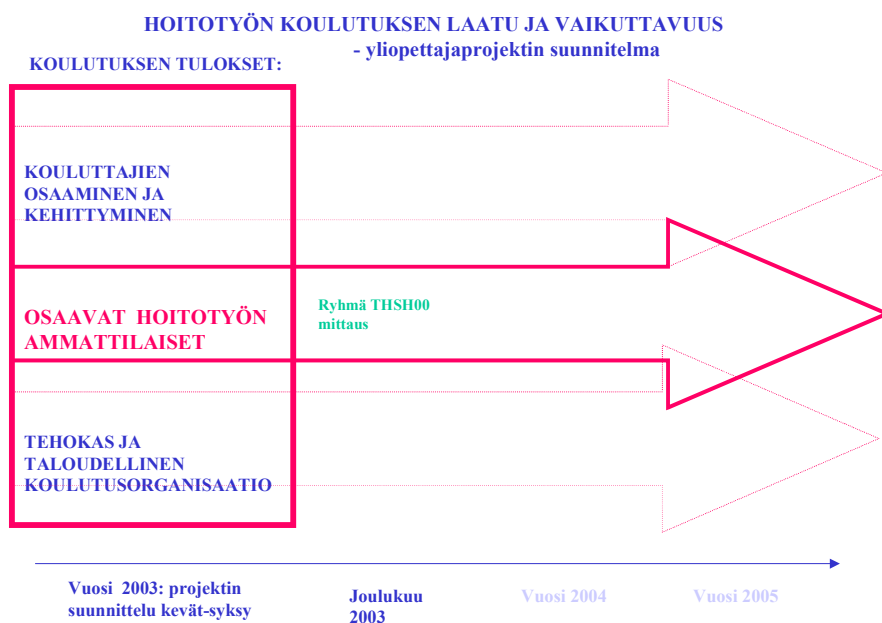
HOITOTYÖN KOULUTUKSEN LAATU JA VAIKUTTAVUUS
- yliopettajaprojektin suunnitelma

KOULUTUKSEN TULOKSET:

KOULUTTAJIEN OSAAMINEN JA KEHITTYMINEN

OSAAVAT HOITOTYÖN AMMATTILAISET

Ryhmä THSH00 mittaus

TEHOKAS JA TALOUDELLINEN KOULUTUSORGANISAATIO

Vuosi 2003: projektin suunnittelu kevät-syksy

Joulukuu 2003

Vuosi 2004

Vuosi 2005